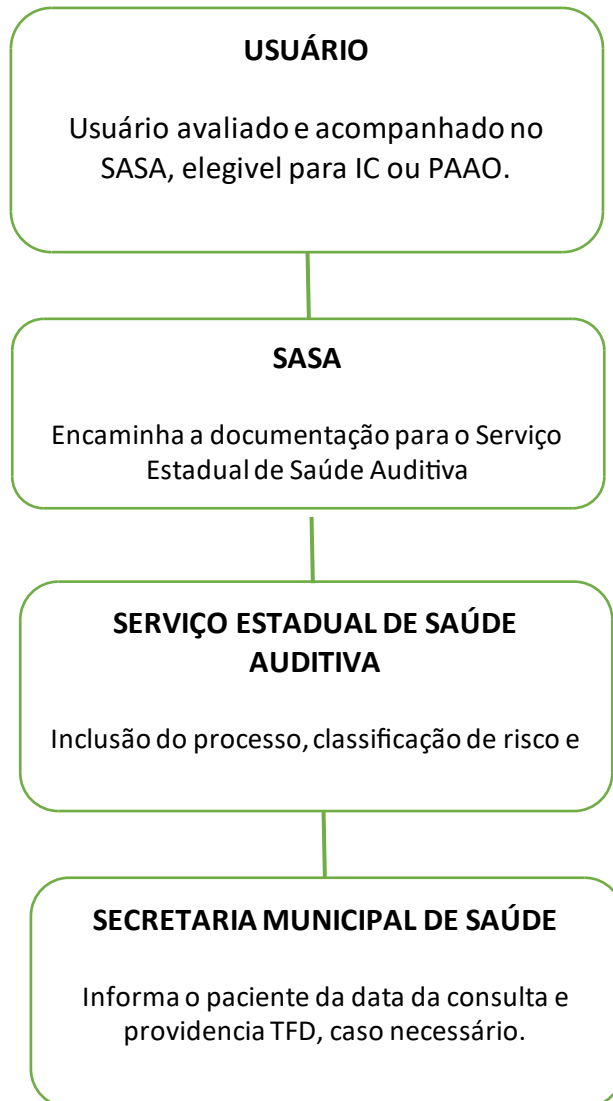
USUÁRIO

Usuário avaliado e acompanhado no SASA, elegivel para IC ou PAAO.

SASA

Encaminha a documentação para o Serviço Estadual de Saúde Auditiva

SERVIÇO ESTADUAL DE SAÚDE AUDITIVA

Inclusão do processo, classificação de risco e

SECRETARIA MUNICIPAL DE SAÚDE

Informa o paciente da data da consulta e providencia TFD, caso necessário.